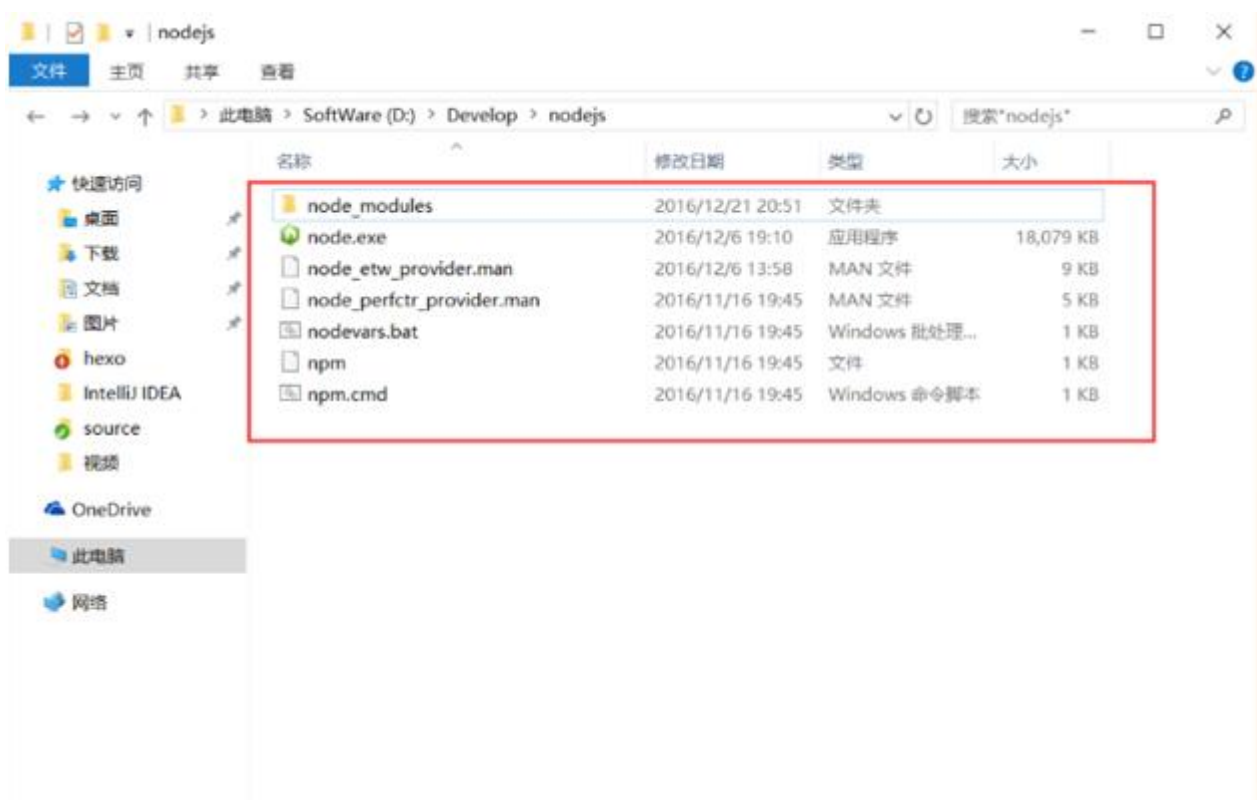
nodejs

文件 主页 共享 查看

此电脑 > SoftWare (D:) > Develop > nodejs

搜索"nodejs"

快速访问
桌面
下载
文档
图片
hexo
IntelliJ IDEA
source
视频
OneDrive
此电脑
网络

| 名称 | 修改日期 | 类型 | 大小 |
|---|---|---|---|
| node_modules | 2016/12/21 20:51 | 文件夹 | |
| node.exe | 2016/12/6 19:10 | 应用程序 | 18,079 KB |
| node_etw_provider.man | 2016/12/6 13:58 | MAN 文件 | 9 KB |
| node_perfctr_provider.man | 2016/11/16 19:45 | MAN 文件 | 5 KB |
| nodevars.bat | 2016/11/16 19:45 | Windows 批处理... | 1 KB |
| npm | 2016/11/16 19:45 | 文件 | 1 KB |
| npm.cmd | 2016/11/16 19:45 | Windows 命令脚本 | 1 KB |